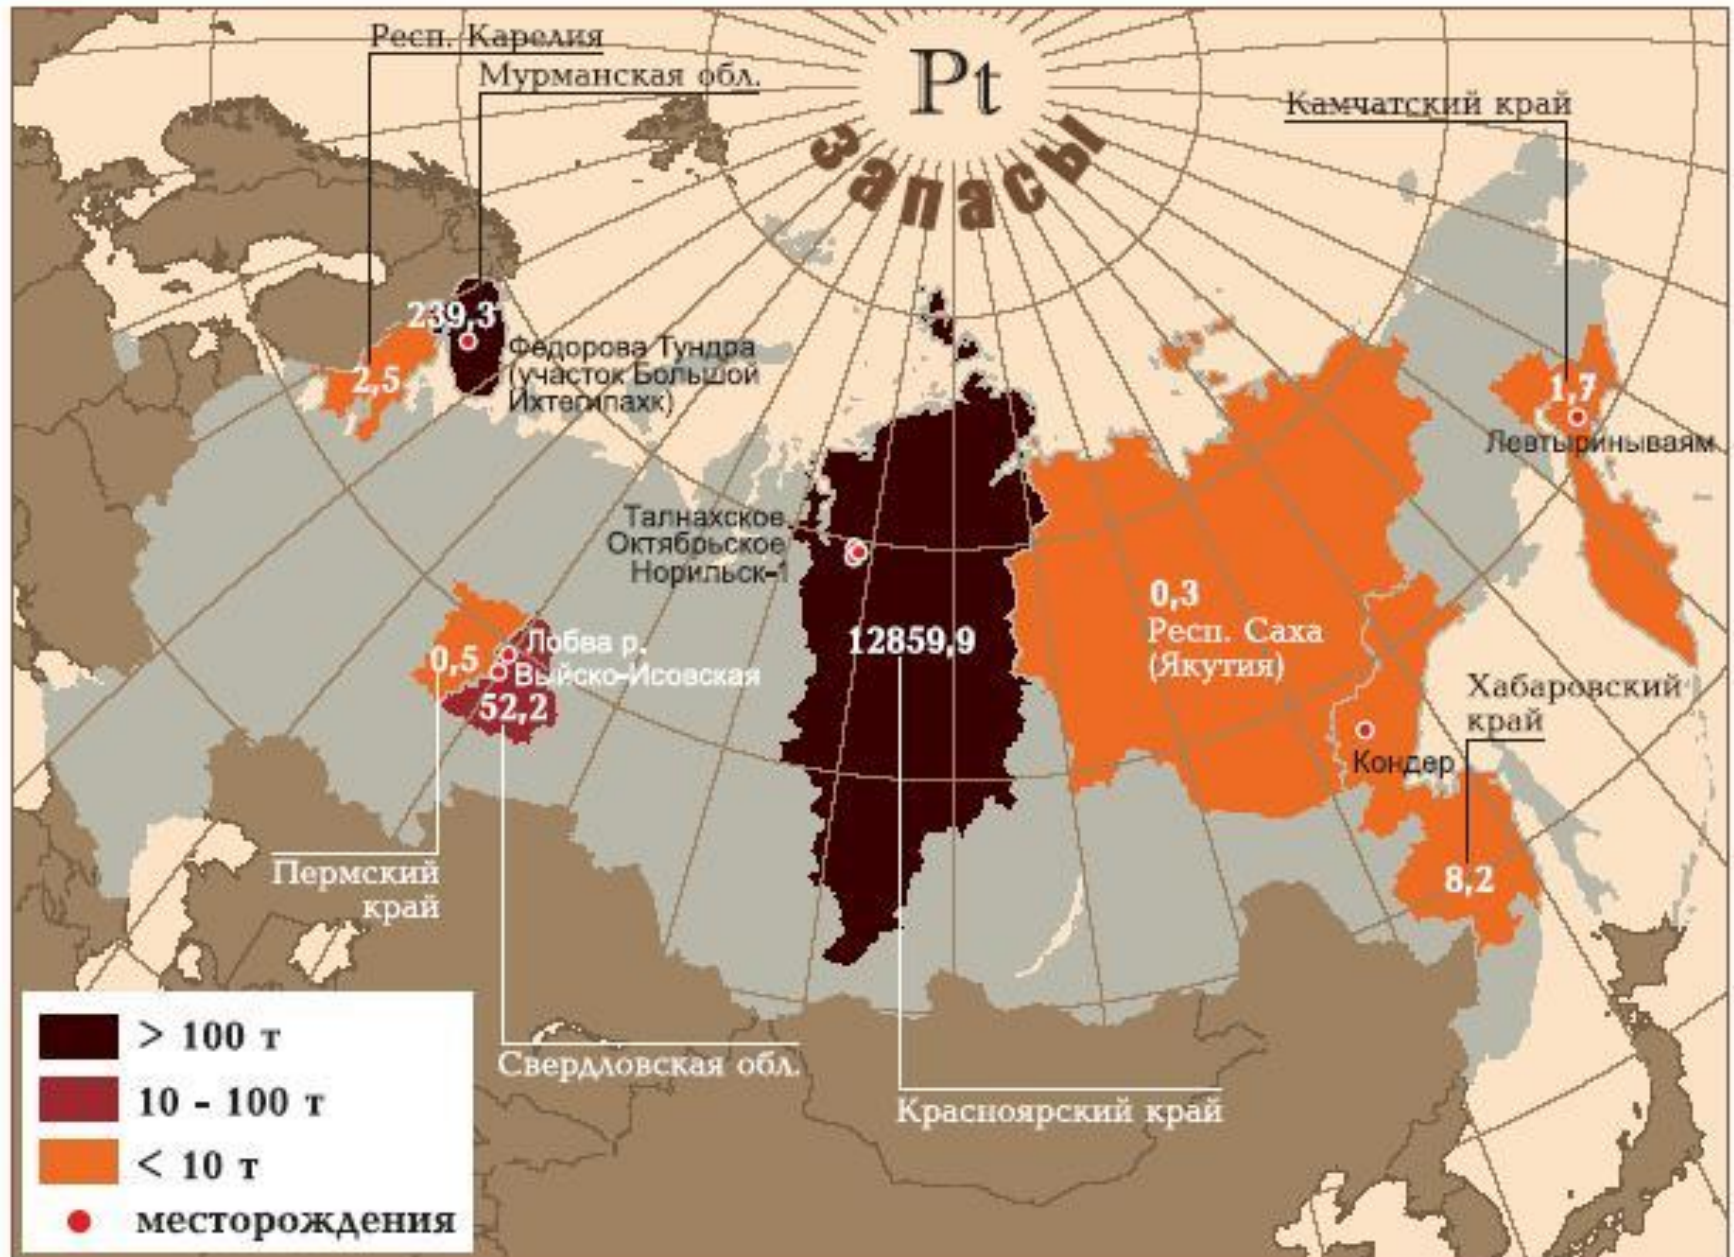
Pt
запасы

Респ. Карелия
Мурманская обл.
Камчатский край

239,3
Федорова Тундра (участок Большой Ихтегипахк)
2,5
1,7
Левтыринываям

Талнахское, Октябрьское Норильск-1

0,3
Респ. Саха (Якутия)

0,5
Лобва р.
Выйско-Исовская
52,2

12859,9

Хабаровский край
Кондер
8,2

Пермский край

Свердловская обл.
Красноярский край

> 100 т
10 - 100 т
< 10 т
месторождения